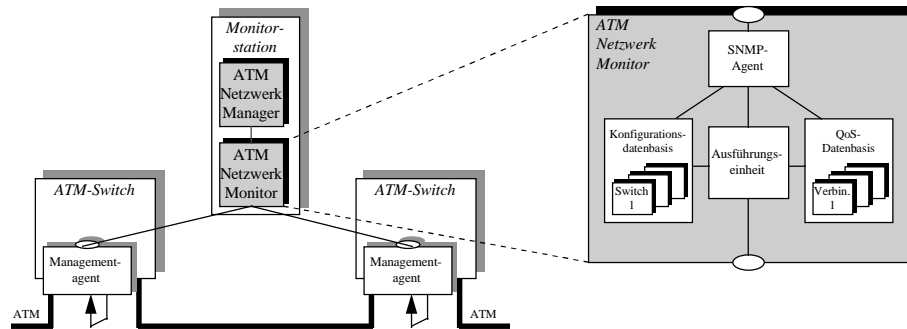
Monitorstation

ATM Netzwerk Manager

ATM Netzwerk Monitor

ATM-Switch

Managementagent

ATM-Switch

Managementagent

ATM

ATM

ATM Netzwerk Monitor

SNMP-Agent

Konfigurationsdatenbasis

Switch 1

Ausführungseinheit

QoS-Datenbasis

Verbin. 1